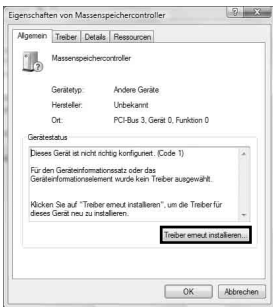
Eigenschaften von Massenspeichercontroller

Allgemein | Treiber | Details | Ressourcen

Massenspeichercontroller

Gerätetyp: Andere Geräte

Hersteller: Unbekannt

Ort: PCI-Bus 3, Gerät 0, Funktion 0

Gerätestatus

Dieses Gerät ist nicht richtig konfiguriert. (Code 1)

Für den Geräteinformationssatz oder das Geräteinformationselement wurde kein Treiber ausgewählt.

Klicken Sie auf "Treiber erneut installieren", um die Treiber für dieses Gerät neu zu installieren.

Treiber erneut installieren...

OK | Abbrechen